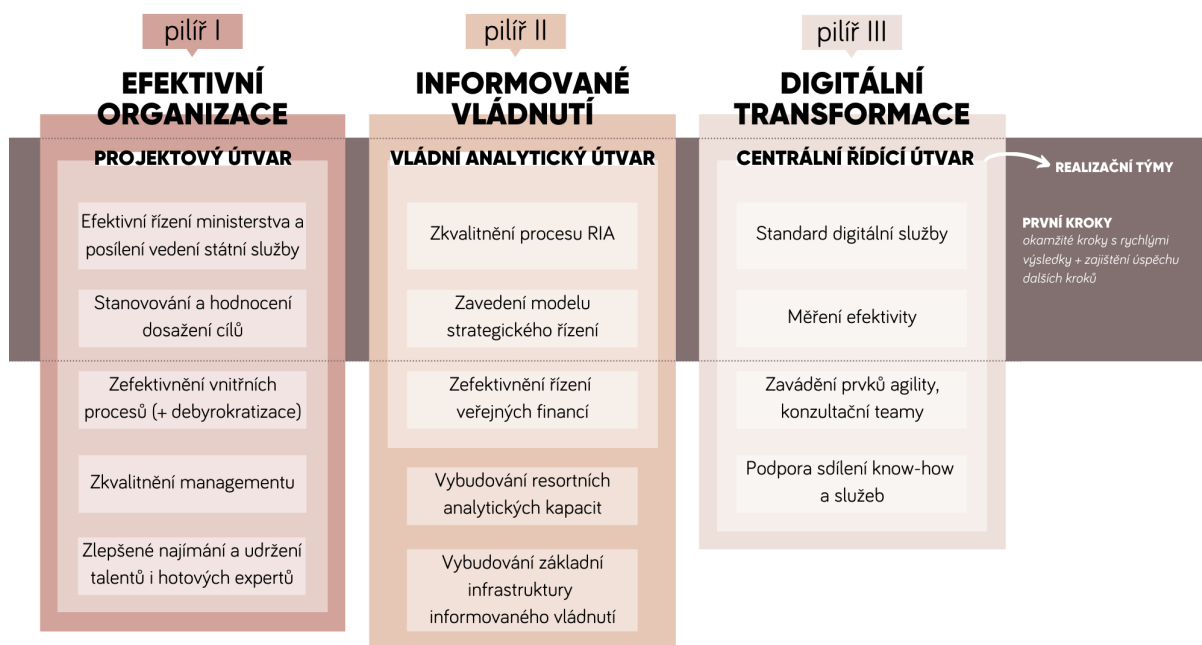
pilíř I

EFEKTIVNÍ ORGANIZACE

PROJEKTOVÝ ÚTVAR

Efektivní řízení ministerstva a posílení vedení státní služby

Stanovování a hodnocení dosažení cílů

Zefektivnění vnitřních procesů (+ debyrokratizace)

Zkvalitnění managementu

Zlepšené najímání a udržení talentů i hotových expertů

pilíř II

INFORMOVANÉ VLÁDNUTÍ

VLÁDNÍ ANALYTICKÝ ÚTVAR

Zkvalitnění procesu RIA

Zavedení modelu strategického řízení

Zefektivnění řízení veřejných financí

Vybudování resortních analytických kapacit

Vybudování základní infrastruktury informovaného vládnutí

pilíř III

DIGITÁLNÍ TRANSFORMACE

CENTRÁLNÍ ŘÍDÍCÍ ÚTVAR

Standard digitální služby

Měření efektivity

Zavádění prvků agility, konzultační teamy

Podpora sdílení know-how a služeb

REALIZAČNÍ TÝMY

PRVNÍ KROKY
okamžité kroky s rychlými výsledky + zajištění úspěchu dalších kroků